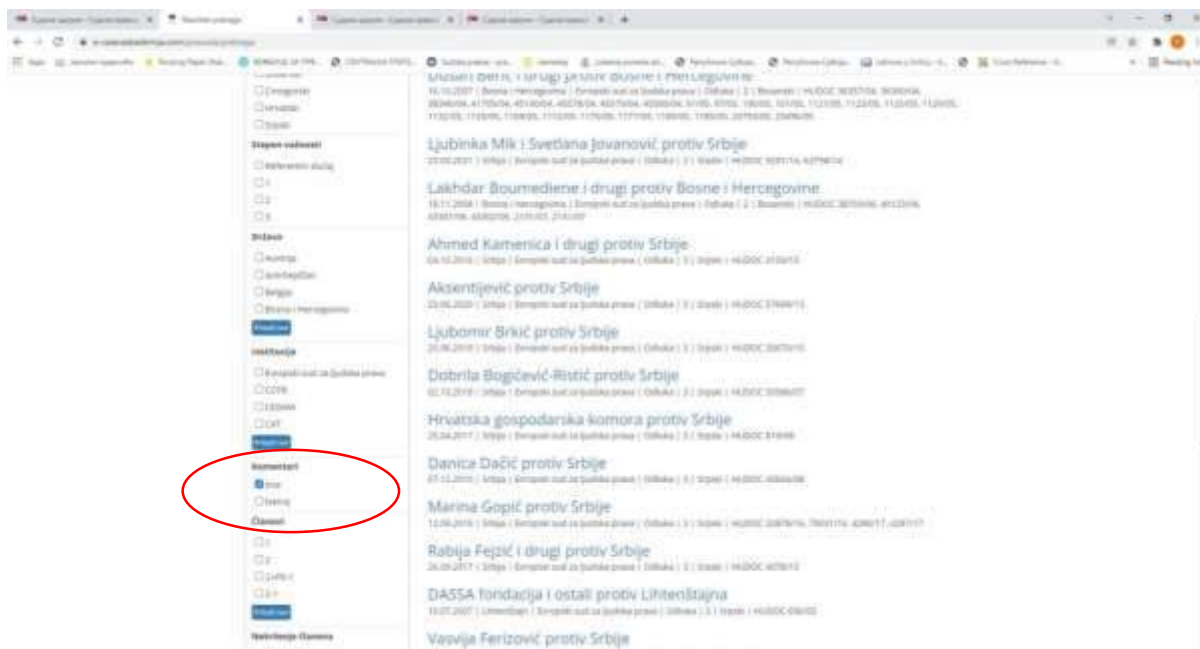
Dušan Berić i drugi protiv Bosne i Hercegovine
16.10.2007 | Bosna i Hercegovina | Evropski sud za ljudska prava | Odluka | 2 | Bosanski | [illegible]

Ljubinka Mik i Svetlana Jovanović protiv Srbije
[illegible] | Srbija | Evropski sud za ljudska prava | Odluka | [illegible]

Lakhdar Boumediene i drugi protiv Bosne i Hercegovine
18.11.2008 | Bosna i Hercegovina | Evropski sud za ljudska prava | Odluka | 2 | Bosanski | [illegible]

Ahmed Kamenica i drugi protiv Srbije
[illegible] | Srbija | Evropski sud za ljudska prava | Odluka | 3 | Srpski | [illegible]

Aksentijević protiv Srbije
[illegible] | Srbija | Evropski sud za ljudska prava | Odluka | 3 | Srpski | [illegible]

Ljubomir Brkić protiv Srbije
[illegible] | Srbija | Evropski sud za ljudska prava | Odluka | 3 | Srpski | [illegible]

Dobrila Bogićević-Ristić protiv Srbije
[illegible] | Srbija | Evropski sud za ljudska prava | Odluka | 3 | Srpski | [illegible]

Hrvatska gospodarska komora protiv Srbije
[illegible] | Srbija | Evropski sud za ljudska prava | Odluka | 3 | Srpski | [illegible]

Danica Dačić protiv Srbije
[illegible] | Srbija | Evropski sud za ljudska prava | Odluka | 3 | Srpski | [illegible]

Marina Gopić protiv Srbije
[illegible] | Srbija | Evropski sud za ljudska prava | Odluka | 3 | Srpski | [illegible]

Rabija Fejzić i drugi protiv Srbije
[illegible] | Srbija | Evropski sud za ljudska prava | Odluka | 3 | Srpski | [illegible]

DASSA fondacija i ostali protiv Lihtenštajna
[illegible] | Lihtenštajn | Evropski sud za ljudska prava | Odluka | 3 | Srpski | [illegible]

Vasvija Ferizović protiv Srbije

Crnogorski
Hrvatski
Srpski
Stepen važnosti
Referentni slučaj
1
2
3
Država
Austrija
Azerbejdžan
Belgija
Bosna i Hercegovina
Prikaži sve
Institucija
Evropski sud za ljudska prava
CCPR
CEDAW
CAT
Prikaži sve
Komentari
Ima
Nema
Članovi
1
2
2 u vezi s
2-1
Prikaži sve
Nabrajanje članova